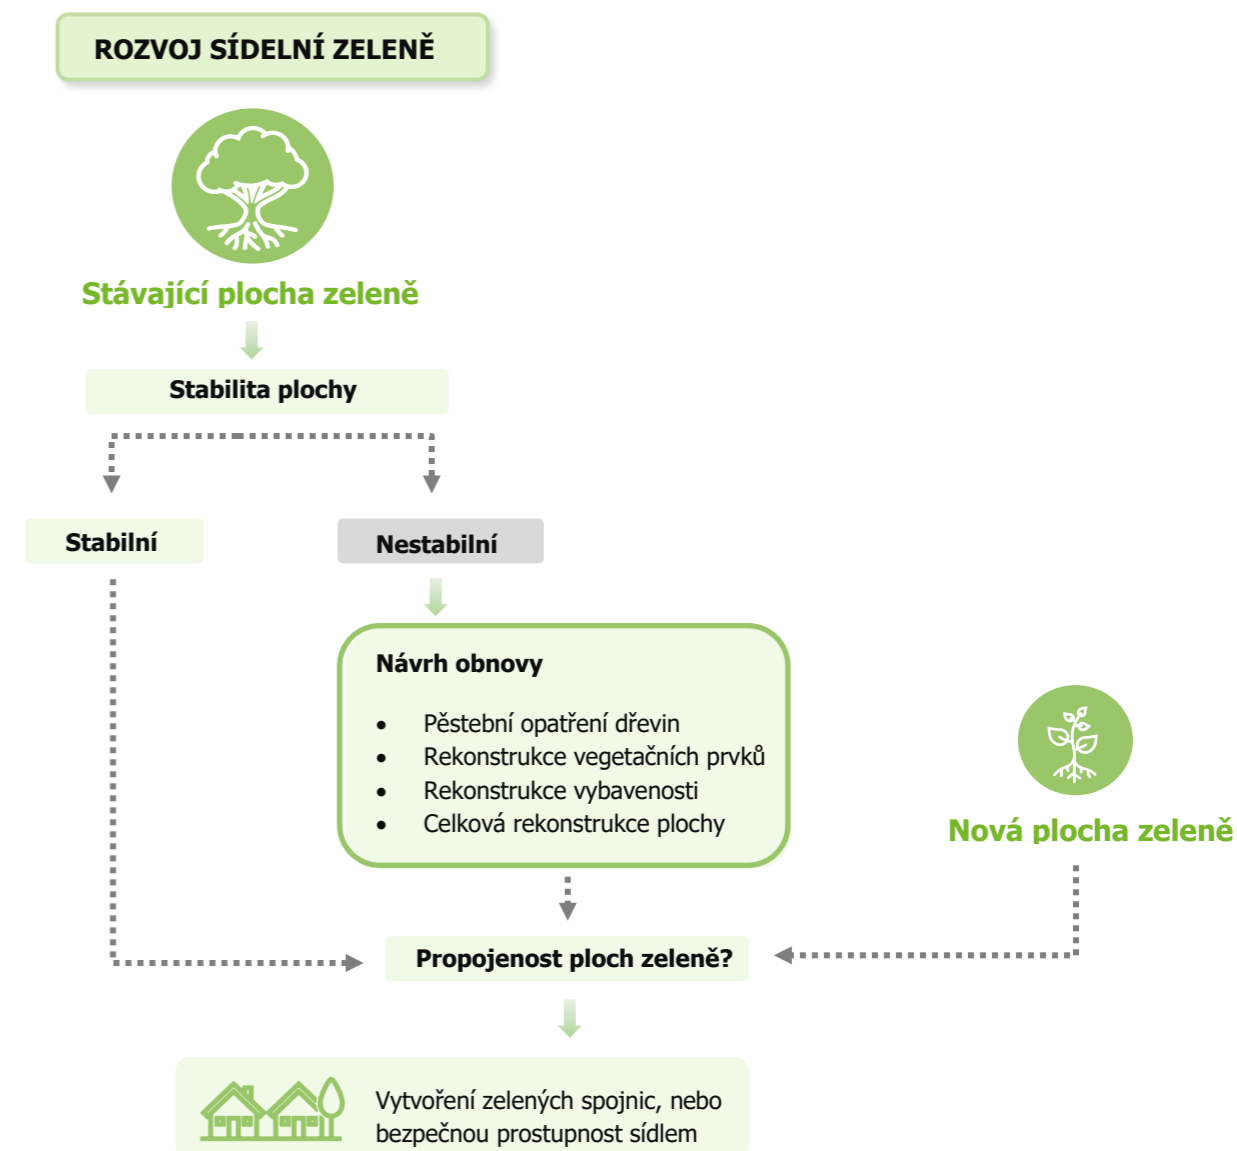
ROZVOJ SÍDELNÍ ZELENĚ

Stávající plocha zeleně

Stabilita plochy

Stabilní

Nestabilní

Návrh obnovy

- Pěstební opatření dřevin
- Rekonstrukce vegetačních prvků
- Rekonstrukce vybavenosti
- Celková rekonstrukce plochy

Nová plocha zeleně

Propojenost ploch zeleně?

Vytvoření zelených spojnic, nebo bezpečnou prostupnost sídlem